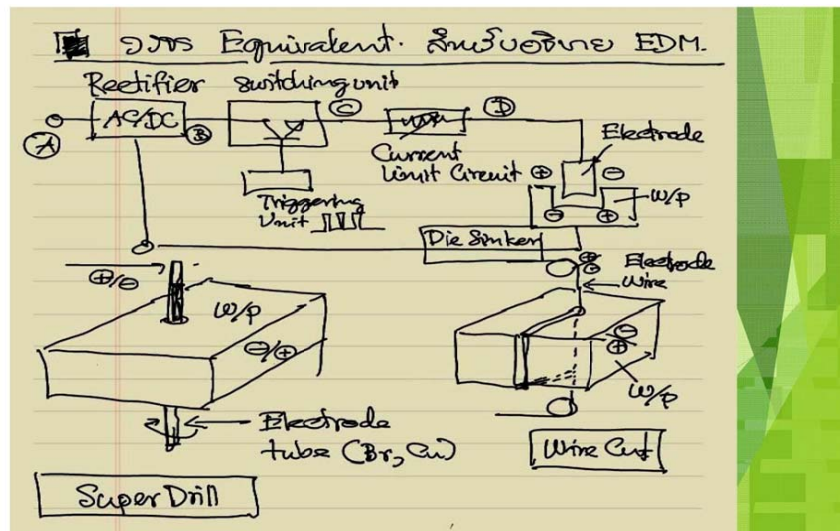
วงจร Equivalent สำหรับอธิบาย EDM.

Rectifier switching unit

A AC/DC B C D

Current Limit Circuit ⊕ ⊖ Electrode

Triggering Unit

W/P ⊖ ⊕

Die Sinker

⊕/⊖ W/P ⊖/⊕

Electrode tube (Br, Cu)

Super Drill

Electrode Wire ⊖ ⊕ W/P

Wire Cut